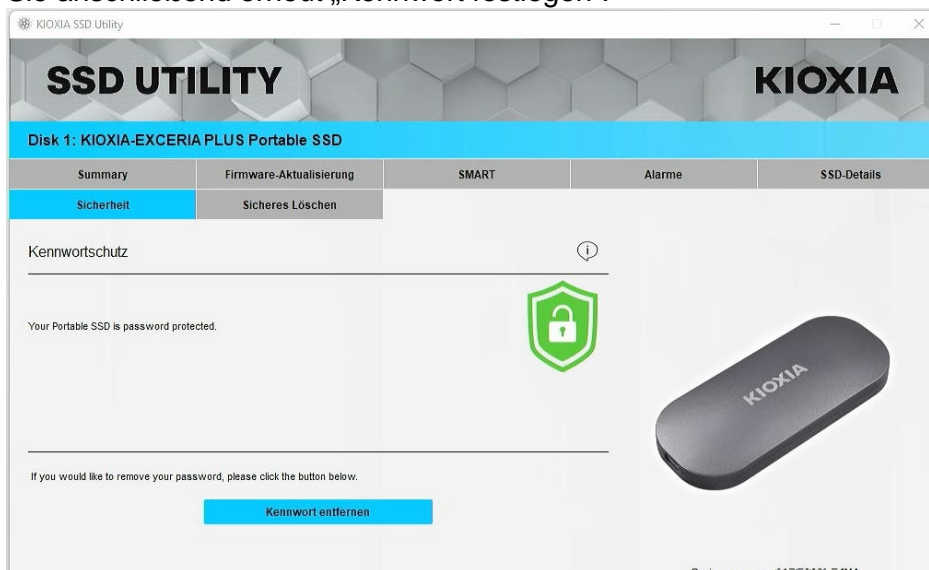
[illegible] „Kennwort festlegen".

KIOXIA SSD Utility

SSD UTILITY

KIOXIA

Disk 1: KIOXIA-EXCERIA PLUS Portable SSD

| Summary | Firmware-Aktualisierung | SMART | Alarme | SSD-Details |
|---|---|---|---|---|
| Sicherheit | Sicheres Löschen | | | |

Kennwortschutz

Your Portable SSD is password protected.

KIOXIA

If you would like to remove your password, please click the button below.

Kennwort entfernen

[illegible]